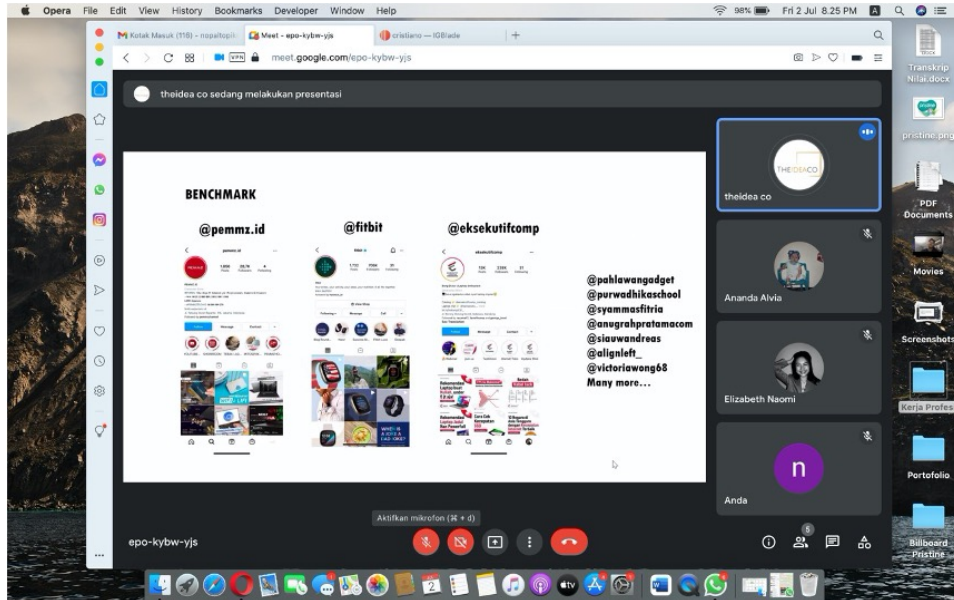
Opera File Edit View History Bookmarks Developer Window Help
98% Fri 2 Jul 8.25 PM

Kotak Masuk (110) - nopaltopik
Meet - epo-kybw-yjs
cristiano — IGBlade

meet.google.com/epo-kybw-yjs

theidea co sedang melakukan presentasi

BENCHMARK

@pemmz.id

@fitbit

@eksekutifcomp

@pahlawangadget
@purwadhikaschool
@syammasfitria
@anugrahpratamacom
@siauwandreas
@alignleft_
@victoriawong68
Many more...

theidea co

Ananda Alvia

Elizabeth Naomi

n

Anda

Aktifkan mikrofon (⌘ + d)

epo-kybw-yjs

5

Transkrip Nilai.docx

pristine.png

PDF Documents

Movies

Screenshots

Kerja Profes

Portofolio

Billboard Pristine